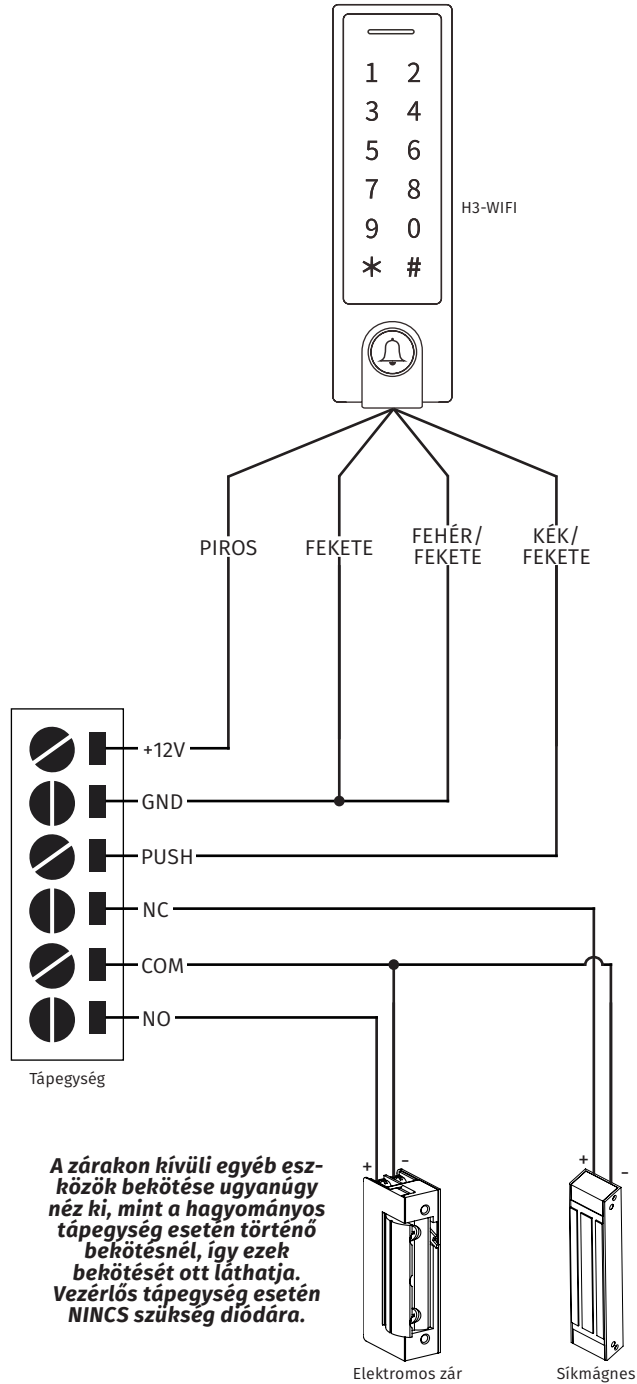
1 2
3 4
5 6
7 8
9 0
* #

H3-WIFI

PIROS

FEKETE

FEHÉR/ FEKETE

KÉK/ FEKETE

+12V

GND

PUSH

NC

COM

NO

Tápegység

A zárakon kívüli egyéb eszközök bekötése ugyanúgy néz ki, mint a hagyományos tápegység esetén történő bekötésnél, így ezek bekötését ott láthatja. Vezérlős tápegység esetén NINCS szükség diódára.

+ -

Elektromos zár

+ -

Síkmágnes